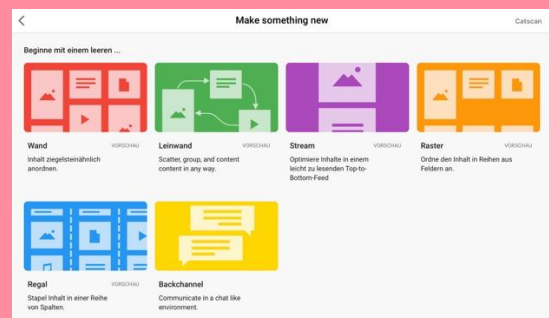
Make something new

Catscan

Beginne mit einem leeren ...

Wand
VORSCHAU
Inhalt ziegelsteinähnlich anordnen.

Leinwand
VORSCHAU
Scatter, group, and content content in any way.

Stream
VORSCHAU
Optimiere Inhalte in einem leicht zu lesenden Top-to-Bottom-Feed

Raster
VORSCHAU
Ordne den Inhalt in Reihen aus Feldern an.

Regal
VORSCHAU
Stapel Inhalt in einer Reihe von Spalten.

Backchannel
Communicate in a chat like environment.